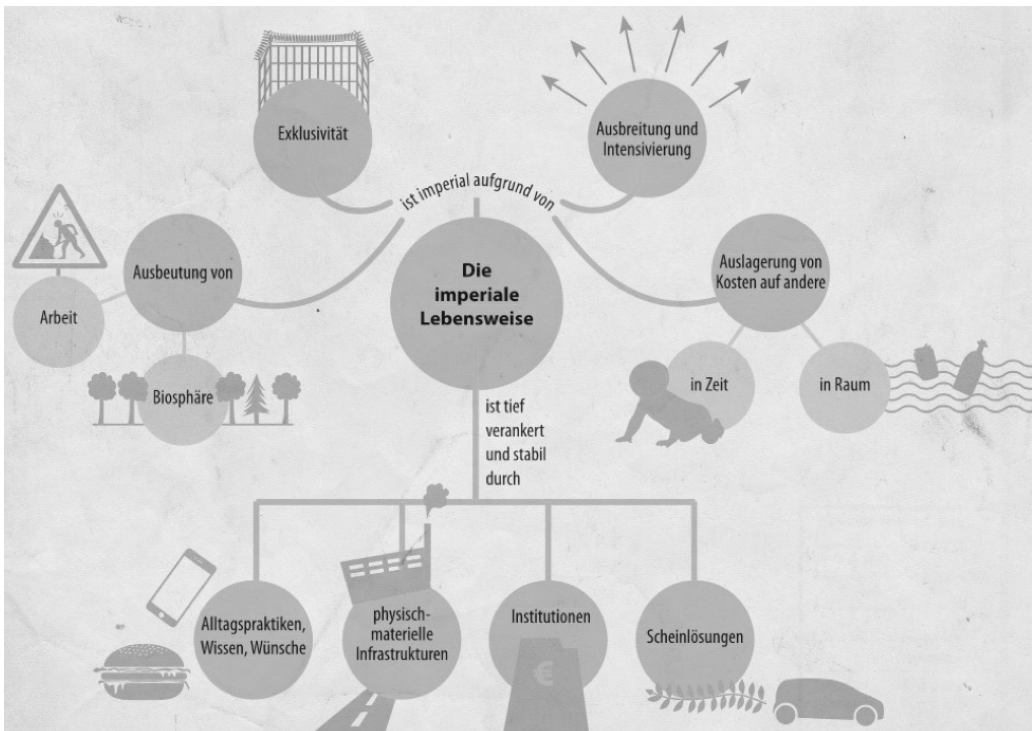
Exklusivität

Ausbreitung und Intensivierung

ist imperial aufgrund von

Ausbeutung von

Arbeit

Biosphäre

Die imperiale Lebensweise

Auslagerung von Kosten auf andere

in Zeit

in Raum

ist tief verankert und stabil durch

Alltagspraktiken, Wissen, Wünsche

physisch-materielle Infrastrukturen

Institutionen

Scheinlösungen

€